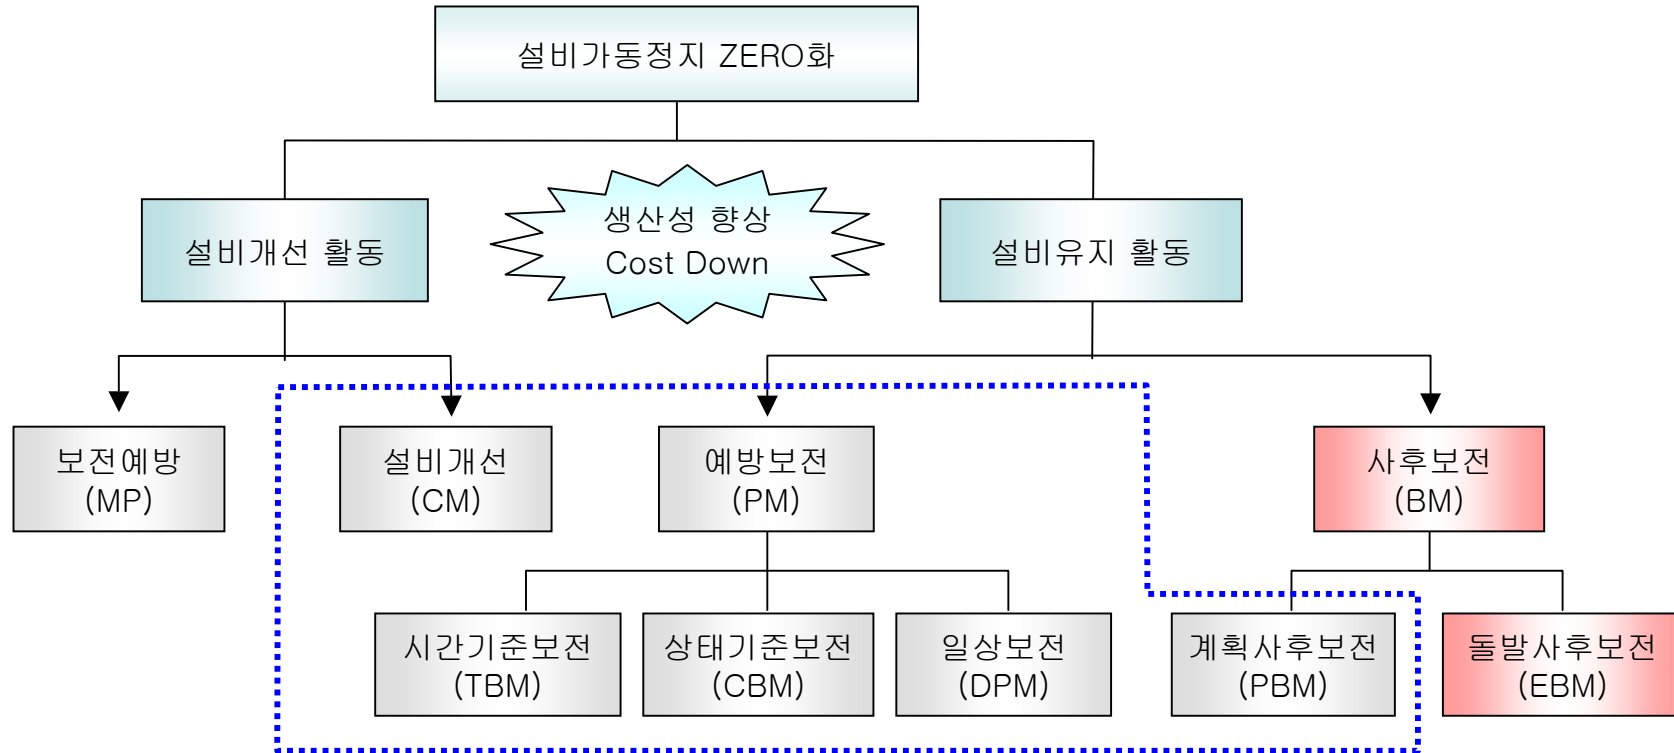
설비가동정지 ZERO화

설비개선 활동

생산성 향상
Cost Down

설비유지 활동

보전예방
(MP)

설비개선
(CM)

예방보전
(PM)

사후보전
(BM)

시간기준보전
(TBM)

상태기준보전
(CBM)

일상보전
(DPM)

계획사후보전
(PBM)

돌발사후보전
(EBM)